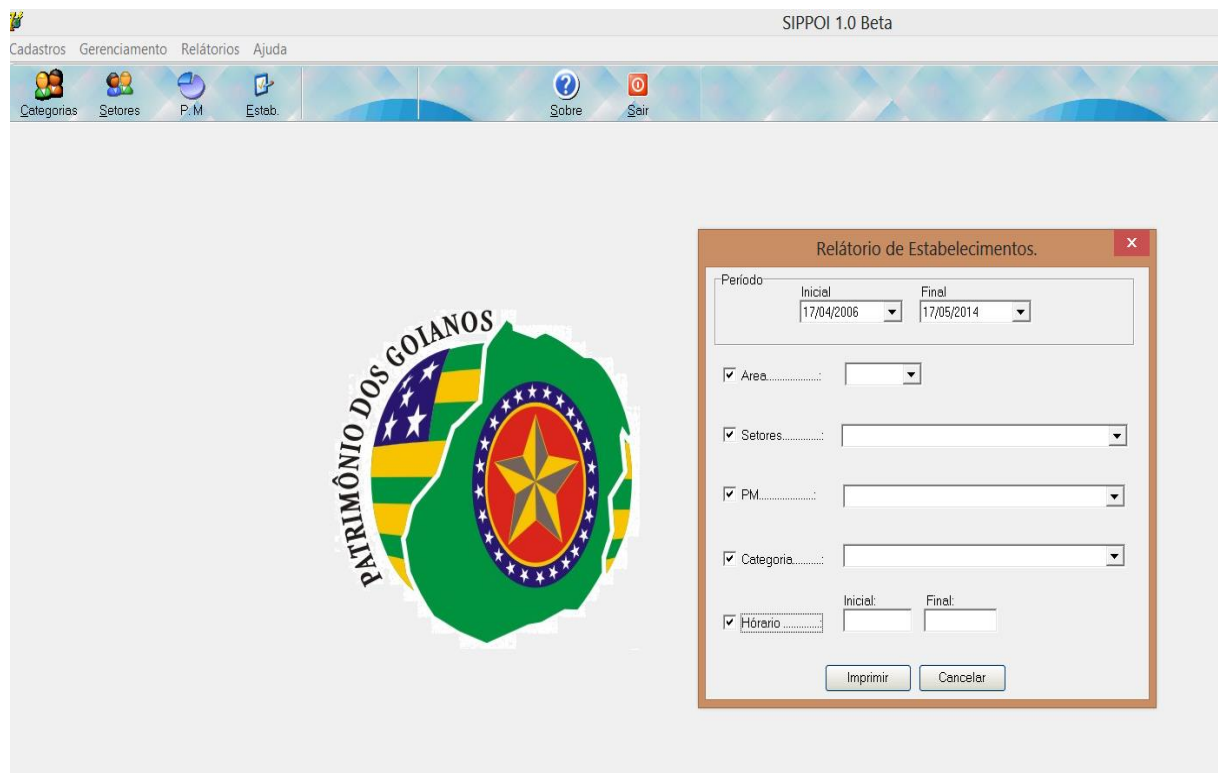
SIPPOI 1.0 Beta

Cadastros Gerenciamento Relátorios Ajuda

Categorias Setores P. M Estab. Sobre Sair

PATRIMÔNIO DOS GOIANOS

Relátorio de Estabelecimentos.

Período
Inicial 17/04/2006
Final 17/05/2014

Area.....................:

Setores..............:

PM.....................:

Categoria...........:

Inicial: Final:
Hórario ..............:

Imprimir Cancelar